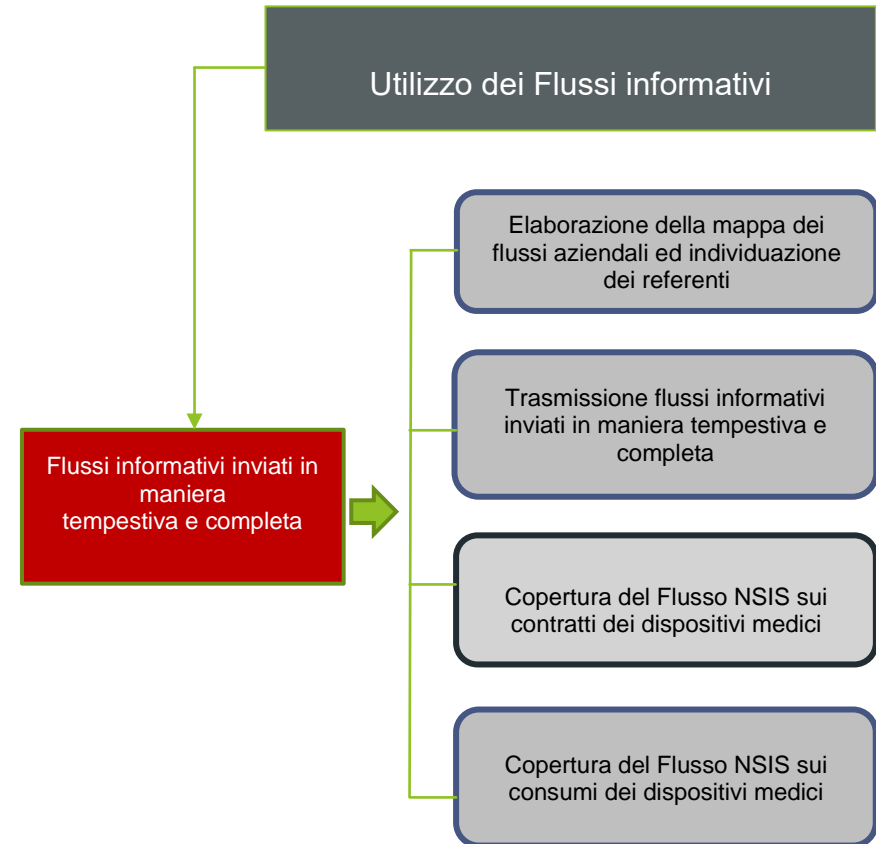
Utilizzo dei Flussi informativi

Flussi informativi inviati in maniera tempestiva e completa

Elaborazione della mappa dei flussi aziendali ed individuazione dei referenti

Trasmissione flussi informativi inviati in maniera tempestiva e completa

Copertura del Flusso NSIS sui contratti dei dispositivi medici

Copertura del Flusso NSIS sui consumi dei dispositivi medici